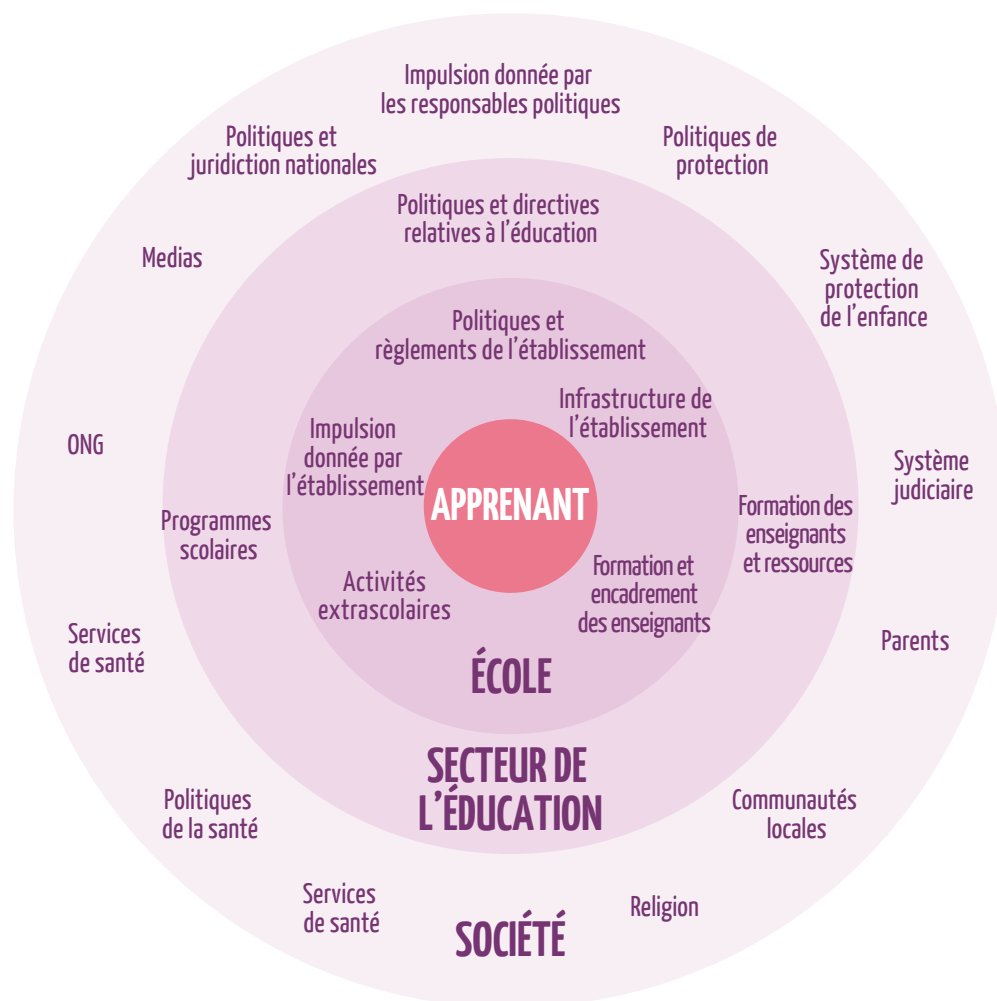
Impulsion donnée par les responsables politiques

Politiques et juridiction nationales

Politiques de protection

Medias

Système de protection de l'enfance

ONG

Système judiciaire

Parents

Services de santé

Politiques de la santé

Services de santé

Religion

Communautés locales

SOCIÉTÉ

Politiques et directives relatives à l'éducation

Programmes scolaires

Formation des enseignants et ressources

SECTEUR DE L'ÉDUCATION

Politiques et règlements de l'établissement

Infrastructure de l'établissement

Impulsion donnée par l'établissement

Activités extrascolaires

Formation et encadrement des enseignants

ÉCOLE

APPRENANT